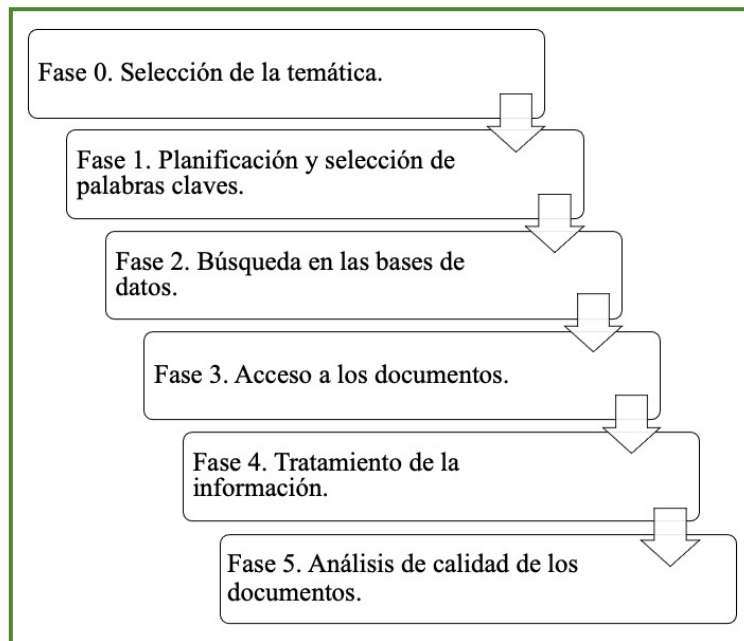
Fase 0. Selección de la temática.

Fase 1. Planificación y selección de palabras claves.

Fase 2. Búsqueda en las bases de datos.

Fase 3. Acceso a los documentos.

Fase 4. Tratamiento de la información.

Fase 5. Análisis de calidad de los documentos.